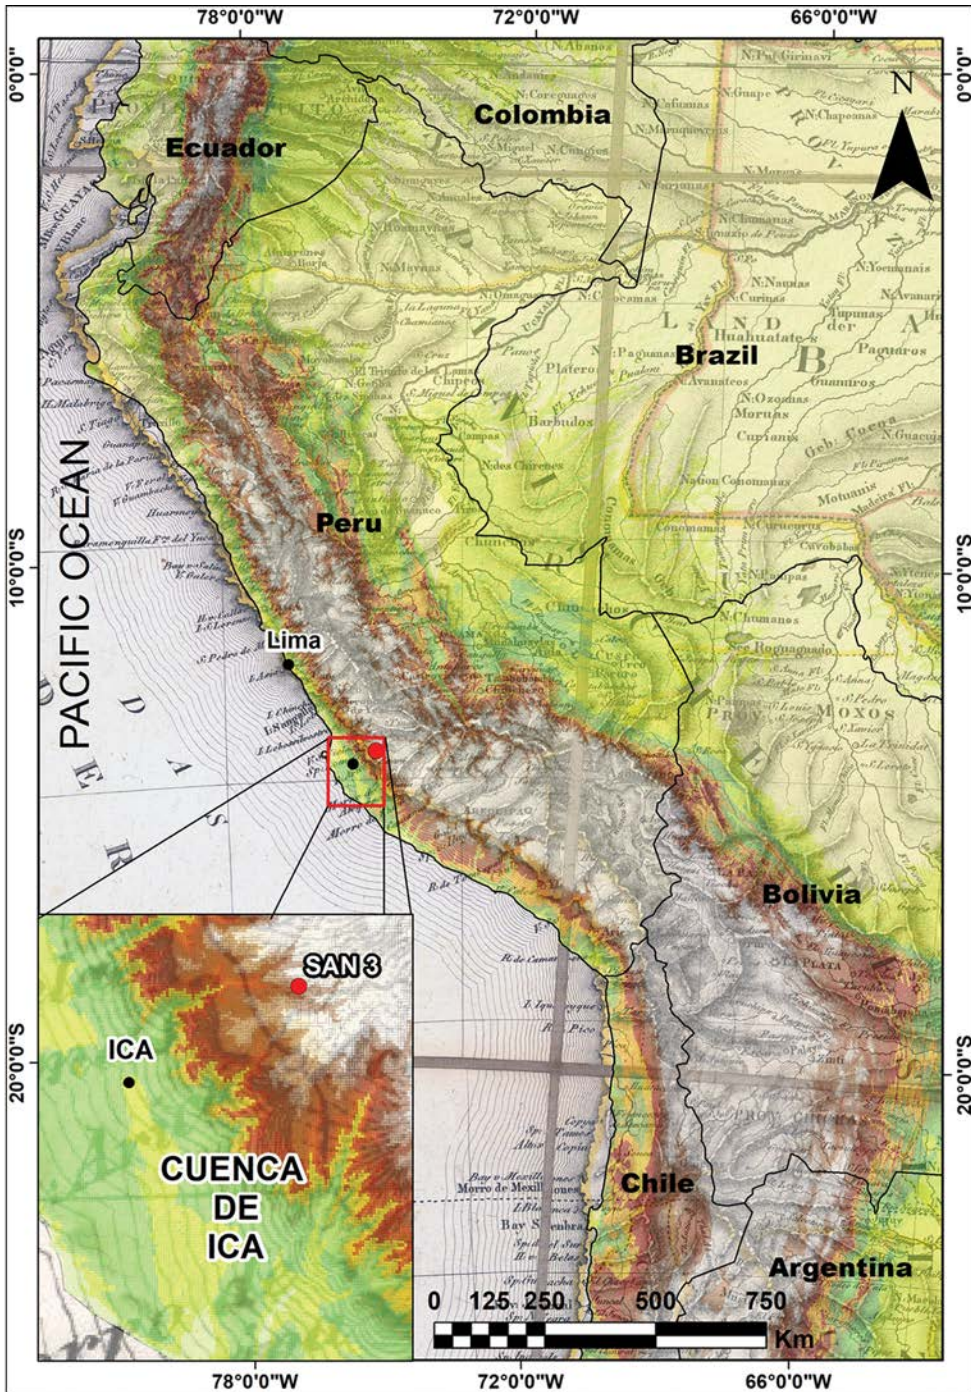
78°0'0"W
72°0'0"W
66°0'0"W
0°0'0"
0°0'0"
N
Ecuador
Colombia
Brazil
Peru
PACIFIC OCEAN
Lima
10°0'0"S
10°0'0"S
Bolivia
SAN 3
ICA
CUENCA DE ICA
20°0'0"S
20°0'0"S
Chile
Argentina
0 125 250 500 750
Km
78°0'0"W
72°0'0"W
66°0'0"W